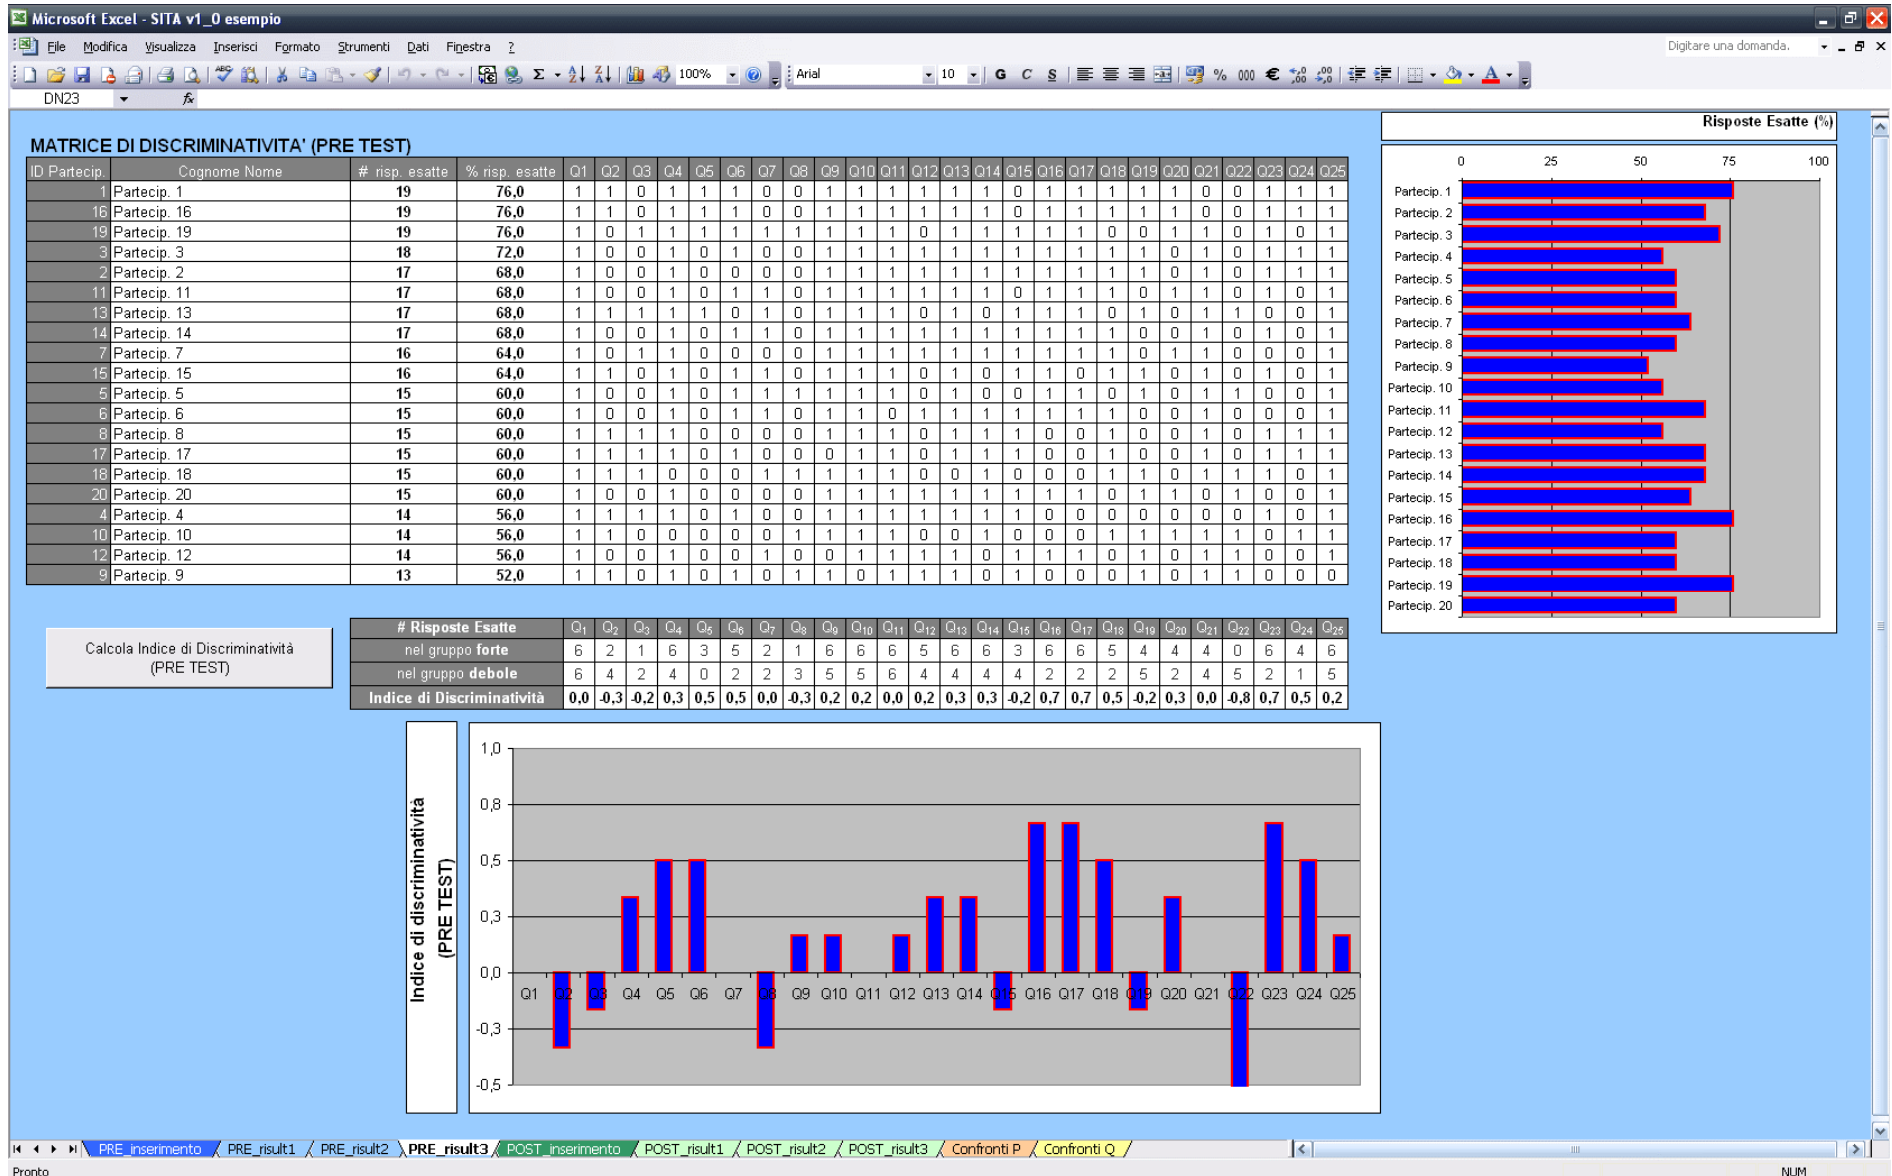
Microsoft Excel - SITA v1_0 esempio

File Modifica Visualizza Inserisci Formato Strumenti Dati Finestra ?

Digitare una domanda.

100% Arial 10 G C S % 000 €

DN23 fx

MATRICE DI DISCRIMINATIVITA' (PRE TEST)

| ID Partecip. | Cognome Nome | # risp. esatte | % risp. esatte | Q1 | Q2 | Q3 | Q4 | Q5 | Q6 | Q7 | Q8 | Q9 | Q10 | Q11 | Q12 | Q13 | Q14 | Q15 | Q16 | Q17 | Q18 | Q19 | Q20 | Q21 | Q22 | Q23 | Q24 | Q25 |
|---|---|---|---|---|---|---|---|---|---|---|---|---|---|---|---|---|---|---|---|---|---|---|---|---|---|---|---|---|
| 1 | Partecip. 1 | 19 | 76,0 | 1 | 1 | 0 | 1 | 1 | 1 | 0 | 0 | 1 | 1 | 1 | 1 | 1 | 1 | 0 | 1 | 1 | 1 | 1 | 1 | 0 | 0 | 1 | 1 | 1 |
| 16 | Partecip. 16 | 19 | 76,0 | 1 | 1 | 0 | 1 | 1 | 1 | 0 | 0 | 1 | 1 | 1 | 1 | 1 | 1 | 0 | 1 | 1 | 1 | 1 | 1 | 0 | 0 | 1 | 1 | 1 |
| 19 | Partecip. 19 | 19 | 76,0 | 1 | 0 | 1 | 1 | 1 | 1 | 1 | 1 | 1 | 1 | 1 | 0 | 1 | 1 | 1 | 1 | 1 | 0 | 0 | 1 | 1 | 0 | 1 | 0 | 1 |
| 3 | Partecip. 3 | 18 | 72,0 | 1 | 0 | 0 | 1 | 0 | 1 | 1 | 0 | 1 | 1 | 1 | 1 | 1 | 1 | 1 | 1 | 1 | 1 | 1 | 0 | 1 | 0 | 1 | 1 | 1 |
| 2 | Partecip. 2 | 17 | 68,0 | 1 | 0 | 0 | 1 | 0 | 0 | 0 | 0 | 1 | 1 | 1 | 1 | 1 | 1 | 1 | 1 | 1 | 1 | 1 | 0 | 1 | 0 | 1 | 1 | 1 |
| 11 | Partecip. 11 | 17 | 68,0 | 1 | 0 | 0 | 1 | 0 | 1 | 1 | 0 | 1 | 1 | 1 | 1 | 1 | 1 | 0 | 1 | 1 | 1 | 0 | 1 | 1 | 0 | 1 | 0 | 1 |
| 13 | Partecip. 13 | 17 | 68,0 | 1 | 1 | 1 | 1 | 1 | 0 | 1 | 0 | 1 | 1 | 1 | 0 | 1 | 0 | 1 | 1 | 1 | 0 | 1 | 0 | 1 | 1 | 0 | 0 | 1 |
| 14 | Partecip. 14 | 17 | 68,0 | 1 | 0 | 0 | 1 | 0 | 1 | 1 | 0 | 1 | 1 | 1 | 1 | 1 | 1 | 1 | 1 | 1 | 1 | 0 | 0 | 1 | 0 | 1 | 0 | 1 |
| 7 | Partecip. 7 | 16 | 64,0 | 1 | 0 | 1 | 1 | 0 | 0 | 0 | 0 | 1 | 1 | 1 | 1 | 1 | 1 | 1 | 1 | 1 | 1 | 0 | 1 | 1 | 0 | 0 | 0 | 1 |
| 15 | Partecip. 15 | 16 | 64,0 | 1 | 1 | 0 | 1 | 0 | 1 | 1 | 0 | 1 | 1 | 1 | 0 | 1 | 0 | 1 | 1 | 0 | 1 | 1 | 0 | 1 | 0 | 1 | 0 | 1 |
| 5 | Partecip. 5 | 15 | 60,0 | 1 | 0 | 0 | 1 | 0 | 1 | 1 | 1 | 1 | 1 | 1 | 0 | 1 | 0 | 0 | 1 | 1 | 0 | 1 | 0 | 1 | 1 | 0 | 0 | 1 |
| 6 | Partecip. 6 | 15 | 60,0 | 1 | 0 | 0 | 1 | 0 | 1 | 1 | 0 | 1 | 1 | 0 | 1 | 1 | 1 | 1 | 1 | 1 | 1 | 0 | 0 | 1 | 0 | 0 | 0 | 1 |
| 8 | Partecip. 8 | 15 | 60,0 | 1 | 1 | 1 | 1 | 0 | 0 | 0 | 0 | 1 | 1 | 1 | 0 | 1 | 1 | 1 | 0 | 0 | 1 | 0 | 0 | 1 | 0 | 1 | 1 | 1 |
| 17 | Partecip. 17 | 15 | 60,0 | 1 | 1 | 1 | 1 | 0 | 1 | 0 | 0 | 0 | 1 | 1 | 0 | 1 | 1 | 1 | 0 | 0 | 1 | 0 | 0 | 1 | 0 | 1 | 1 | 1 |
| 18 | Partecip. 18 | 15 | 60,0 | 1 | 1 | 1 | 0 | 0 | 0 | 1 | 1 | 1 | 1 | 1 | 0 | 0 | 1 | 0 | 0 | 0 | 1 | 1 | 0 | 1 | 1 | 1 | 0 | 1 |
| 20 | Partecip. 20 | 15 | 60,0 | 1 | 0 | 0 | 1 | 0 | 0 | 0 | 0 | 1 | 1 | 1 | 1 | 1 | 1 | 1 | 1 | 1 | 0 | 1 | 1 | 0 | 1 | 0 | 0 | 1 |
| 4 | Partecip. 4 | 14 | 56,0 | 1 | 1 | 1 | 1 | 0 | 1 | 0 | 0 | 1 | 1 | 1 | 1 | 1 | 1 | 1 | 0 | 0 | 0 | 0 | 0 | 0 | 0 | 1 | 0 | 1 |
| 10 | Partecip. 10 | 14 | 56,0 | 1 | 1 | 0 | 0 | 0 | 0 | 0 | 1 | 1 | 1 | 1 | 0 | 0 | 1 | 0 | 0 | 0 | 1 | 1 | 1 | 1 | 1 | 0 | 1 | 1 |
| 12 | Partecip. 12 | 14 | 56,0 | 1 | 0 | 0 | 1 | 0 | 0 | 1 | 0 | 0 | 1 | 1 | 1 | 1 | 0 | 1 | 1 | 1 | 0 | 1 | 0 | 1 | 1 | 0 | 0 | 1 |
| 9 | Partecip. 9 | 13 | 52,0 | 1 | 1 | 0 | 1 | 0 | 1 | 0 | 1 | 1 | 0 | 1 | 1 | 1 | 0 | 1 | 0 | 0 | 0 | 1 | 0 | 1 | 1 | 0 | 0 | 0 |

Calcola Indice di Discriminatività (PRE TEST)

| # Risposte Esatte | Q1 | Q2 | Q3 | Q4 | Q5 | Q6 | Q7 | Q8 | Q9 | Q10 | Q11 | Q12 | Q13 | Q14 | Q15 | Q16 | Q17 | Q18 | Q19 | Q20 | Q21 | Q22 | Q23 | Q24 | Q25 |
|---|---|---|---|---|---|---|---|---|---|---|---|---|---|---|---|---|---|---|---|---|---|---|---|---|---|
| nel gruppo forte | 6 | 2 | 1 | 6 | 3 | 5 | 2 | 1 | 6 | 6 | 6 | 5 | 6 | 6 | 3 | 6 | 6 | 5 | 4 | 4 | 4 | 0 | 6 | 4 | 6 |
| nel gruppo debole | 6 | 4 | 2 | 4 | 0 | 2 | 2 | 3 | 5 | 5 | 6 | 4 | 4 | 4 | 4 | 2 | 2 | 2 | 5 | 2 | 4 | 5 | 2 | 1 | 5 |
| Indice di Discriminatività | 0,0 | -0,3 | -0,2 | 0,3 | 0,5 | 0,5 | 0,0 | -0,3 | 0,2 | 0,2 | 0,0 | 0,2 | 0,3 | 0,3 | -0,2 | 0,7 | 0,7 | 0,5 | -0,2 | 0,3 | 0,0 | -0,8 | 0,7 | 0,5 | 0,2 |

Risposte Esatte (%)

0 25 50 75 100

Partecip. 1
Partecip. 2
Partecip. 3
Partecip. 4
Partecip. 5
Partecip. 6
Partecip. 7
Partecip. 8
Partecip. 9
Partecip. 10
Partecip. 11
Partecip. 12
Partecip. 13
Partecip. 14
Partecip. 15
Partecip. 16
Partecip. 17
Partecip. 18
Partecip. 19
Partecip. 20

Indice di discriminatività (PRE TEST)

1,0
0,8
0,5
0,3
0,0
-0,3
-0,5

Q1 Q2 Q3 Q4 Q5 Q6 Q7 Q8 Q9 Q10 Q11 Q12 Q13 Q14 Q15 Q16 Q17 Q18 Q19 Q20 Q21 Q22 Q23 Q24 Q25

PRE_inserimento PRE_risult1 PRE_risult2 PRE_risult3 POST_inserimento POST_risult1 POST_risult2 POST_risult3 Confronti P Confronti Q

Pronto NUM